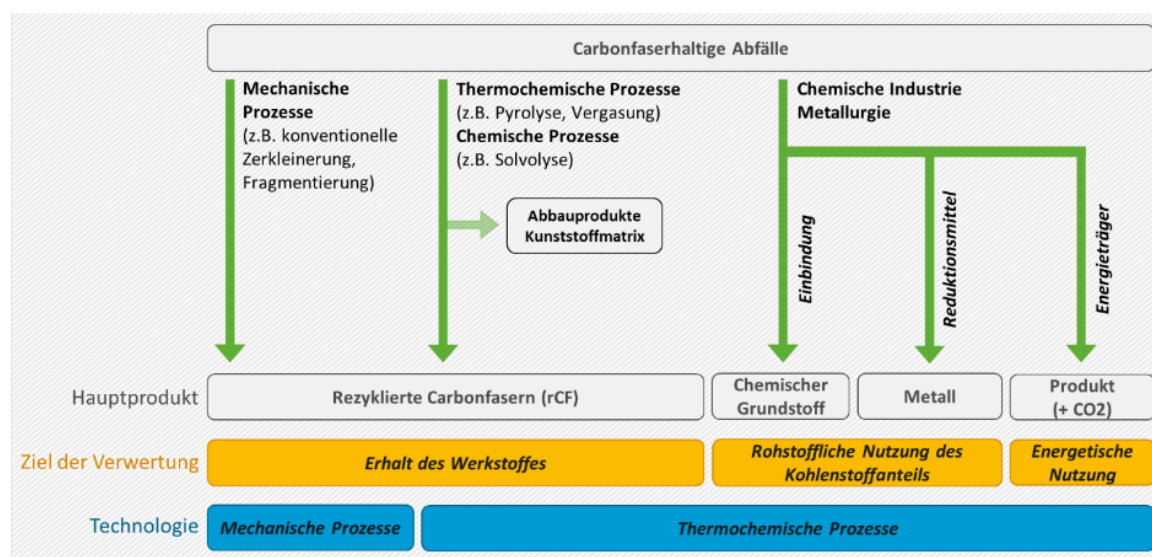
Carbonfaserhaltige Abfälle

Mechanische Prozesse
(z.B. konventionelle Zerkleinerung, Fragmentierung)

Thermochemische Prozesse
(z.B. Pyrolyse, Vergasung)
Chemische Prozesse
(z.B. Solvolyse)

Abbauprodukte Kunststoffmatrix

Chemische Industrie
Metallurgie

Einbindung

Reduktionsmittel

Energieträger

Hauptprodukt

Rezyklierte Carbonfasern (rCF)

Chemischer Grundstoff

Metall

Produkt (+ CO2)

Ziel der Verwertung

Erhalt des Werkstoffes

Rohstoffliche Nutzung des Kohlenstoffanteils

Energetische Nutzung

Technologie

Mechanische Prozesse

Thermochemische Prozesse